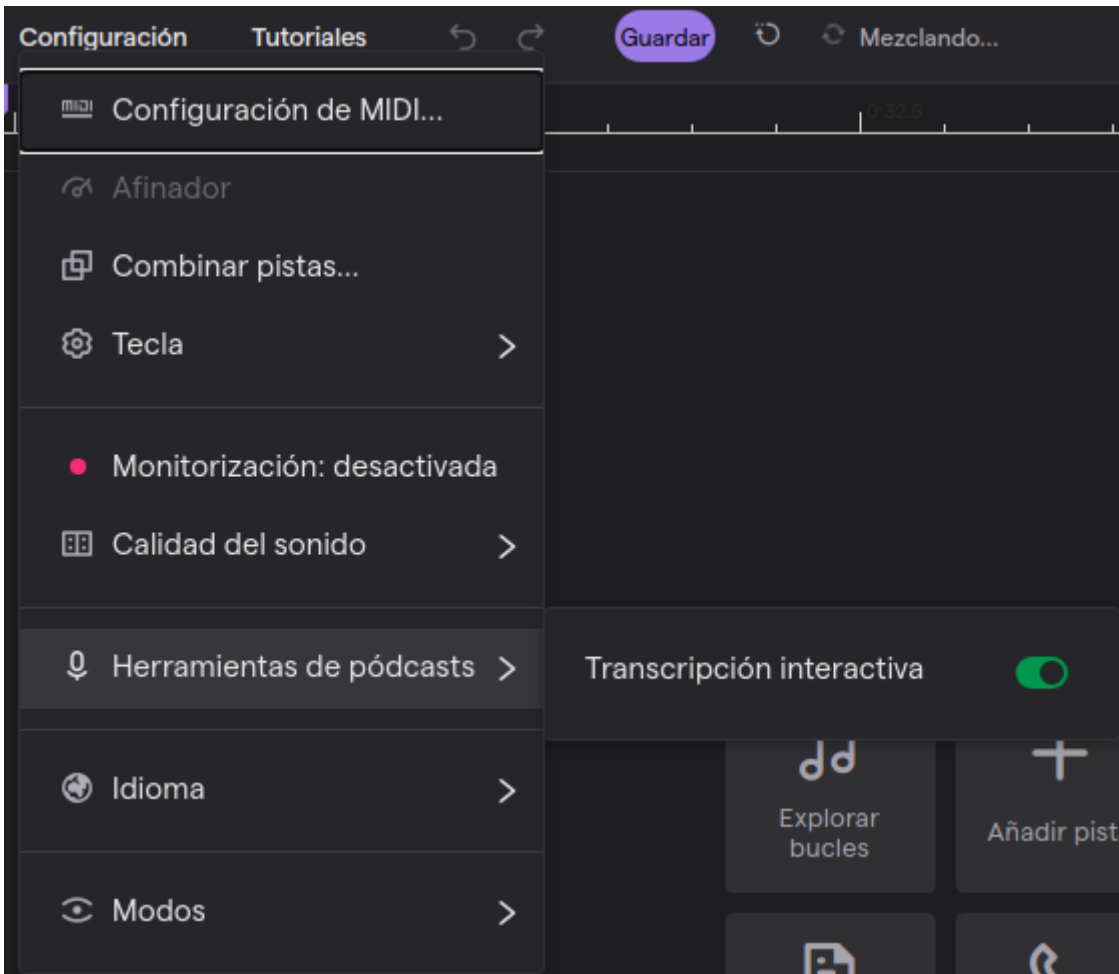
Configuración Tutoriales Guardar Mezclando...

0:32.5

MIDI Configuración de MIDI...

Afinador

Combinar pistas...

Tecla

Monitorización: desactivada

Calidad del sonido

Herramientas de pódcasts

Transcripción interactiva

Idioma

Modos

Explorar bucles

Añadir pist